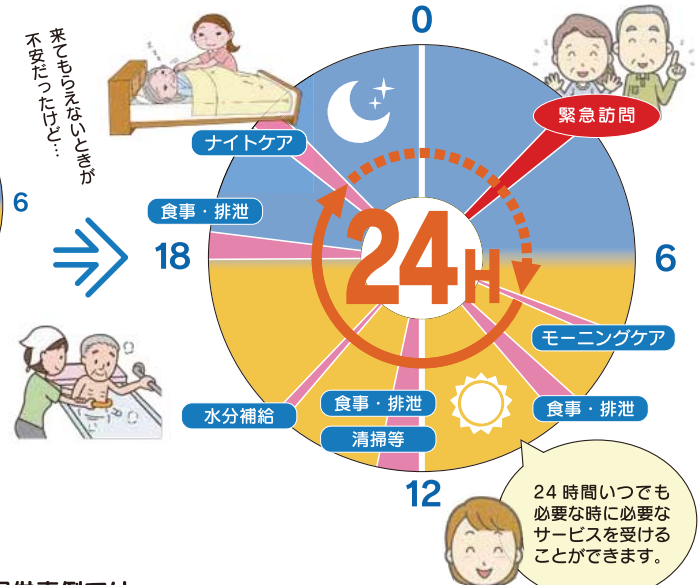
来てもらえないときが不安だったけど…

6

0

緊急訪問

ナイトケア

食事・排泄

18

24H

6

モーニングケア

水分補給

食事・排泄

清掃等

食事・排泄

12

24 時間いつでも必要な時に必要なサービスを受けることができます。